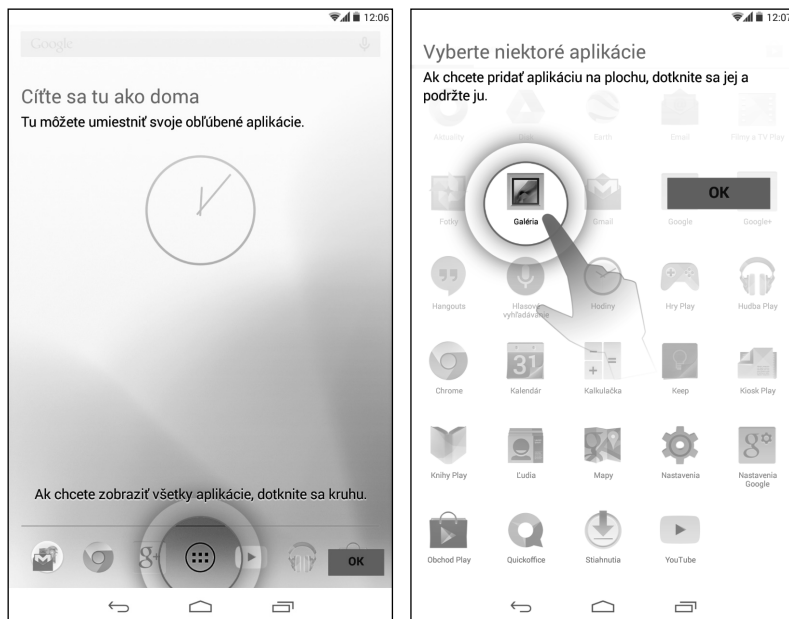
12:06

Google

Cíťte sa tu ako doma

Tu môžete umiestniť svoje obľúbené aplikácie.

Ak chcete zobraziť všetky aplikácie, dotknite sa kruhu.

OK

12:07

Vyberte niektoré aplikácie

Ak chcete pridať aplikáciu na plochu, dotknite sa jej a podržte ju.

Aktuality
Disk
Earth
Email
Filmy a TV Play

Fotky
Galéria
Gmail
Google
Google+

OK

Hangouts
Hlasové vyhľadávanie
Hodiny
Hry Play
Hudba Play

Chrome
Kalendár
Kalkulačka
Keep
Kiosk Play

Knihy Play
Ľudia
Mapy
Nastavenia
Nastavenia Google

Obchod Play
Quickoffice
Stiahnutia
YouTube